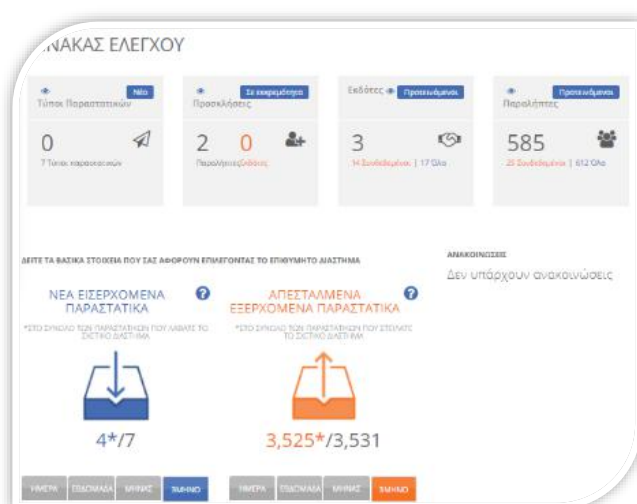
ΝΑΚΑΣ ΕΛΕΓΧΟΥ

Τύποι Παραστατικών
Νέο
0
7 Τύποι παραστατικών

Προσκλήσεις
Σε εκκρεμότητα
2 0
Παραλήπτες|Εκδότες

Εκδότες
Προτεινόμενοι
3
14 Συνδεδεμένοι | 17 Όλοι

Παραλήπτες
Προτεινόμενοι
585
25 Συνδεδεμένοι | 612 Όλοι

ΔΕΙΤΕ ΤΑ ΒΑΣΙΚΑ ΣΤΟΙΧΕΙΑ ΠΟΥ ΣΑΣ ΑΦΟΡΟΥΝ ΕΠΙΛΕΓΟΝΤΑΣ ΤΟ ΕΠΙΘΥΜΗΤΟ ΔΙΑΣΤΗΜΑ

ΝΕΑ ΕΙΣΕΡΧΟΜΕΝΑ ΠΑΡΑΣΤΑΤΙΚΑ
*ΣΤΟ ΣΥΝΟΛΟ ΤΩΝ ΠΑΡΑΣΤΑΤΙΚΩΝ ΠΟΥ ΛΑΒΑΤΕ ΤΟ ΣΧΕΤΙΚΟ ΔΙΑΣΤΗΜΑ
4*/7
ΗΜΕΡΑ ΕΒΔΟΜΑΔΑ ΜΗΝΑΣ ΣΥΝΟΛΟ

ΑΠΕΣΤΑΛΜΕΝΑ ΕΞΕΡΧΟΜΕΝΑ ΠΑΡΑΣΤΑΤΙΚΑ
*ΣΤΟ ΣΥΝΟΛΟ ΤΩΝ ΠΑΡΑΣΤΑΤΙΚΩΝ ΠΟΥ ΣΤΕΙΛΑΤΕ ΤΟ ΣΧΕΤΙΚΟ ΔΙΑΣΤΗΜΑ
3,525*/3,531
ΗΜΕΡΑ ΕΒΔΟΜΑΔΑ ΜΗΝΑΣ ΣΥΝΟΛΟ

ΑΝΑΚΟΙΝΩΣΕΙΣ
Δεν υπάρχουν ανακοινώσεις